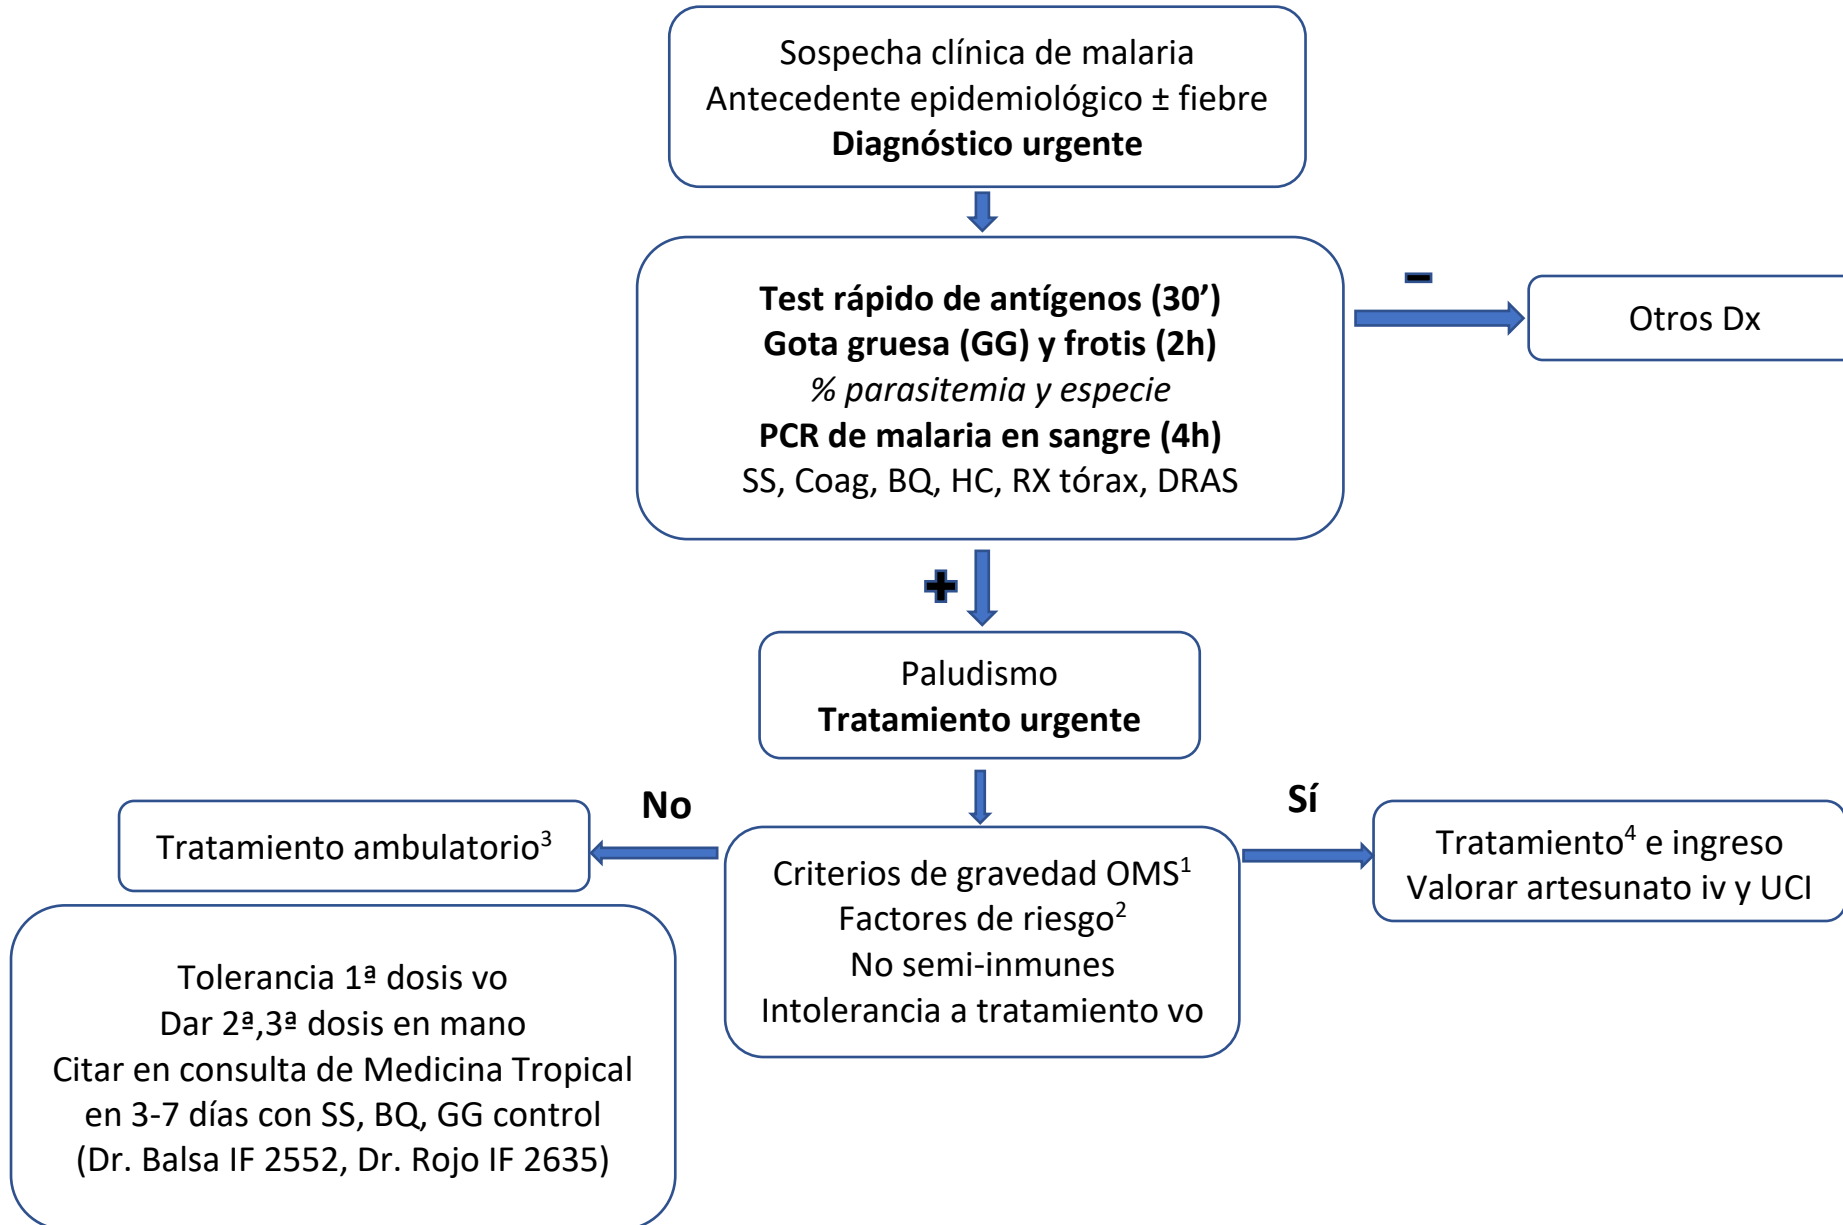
Sospecha clínica de malaria
Antecedente epidemiológico ± fiebre
**Diagnóstico urgente**

**Test rápido de antígenos (30')**
**Gota gruesa (GG) y frotis (2h)**
*% parasitemia y especie*
**PCR de malaria en sangre (4h)**
SS, Coag, BQ, HC, RX tórax, DRAS

–

Otros Dx

+

Paludismo
**Tratamiento urgente**

No

Sí

Tratamiento ambulatorio$^3$

Criterios de gravedad OMS$^1$
Factores de riesgo$^2$
No semi-inmunes
Intolerancia a tratamiento vo

Tratamiento$^4$ e ingreso
Valorar artesunato iv y UCI

Tolerancia 1ª dosis vo
Dar 2ª,3ª dosis en mano
Citar en consulta de Medicina Tropical en 3-7 días con SS, BQ, GG control
(Dr. Balsa IF 2552, Dr. Rojo IF 2635)